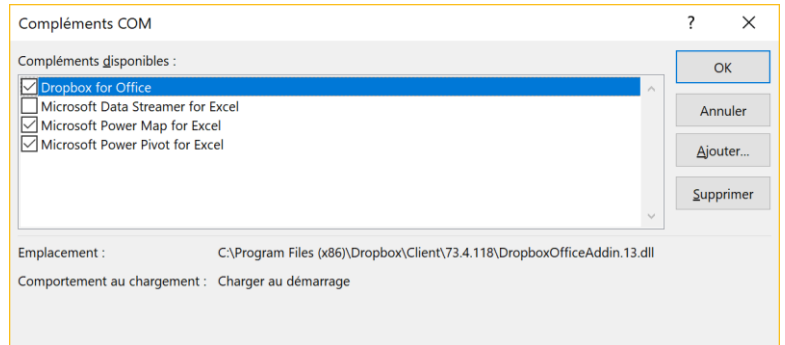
Compléments COM

?

Compléments disponibles :

Dropbox for Office
Microsoft Data Streamer for Excel
Microsoft Power Map for Excel
Microsoft Power Pivot for Excel

OK

Annuler

Ajouter...

Supprimer

Emplacement : C:\Program Files (x86)\Dropbox\Client\73.4.118\DropboxOfficeAddin.13.dll

Comportement au chargement : Charger au démarrage